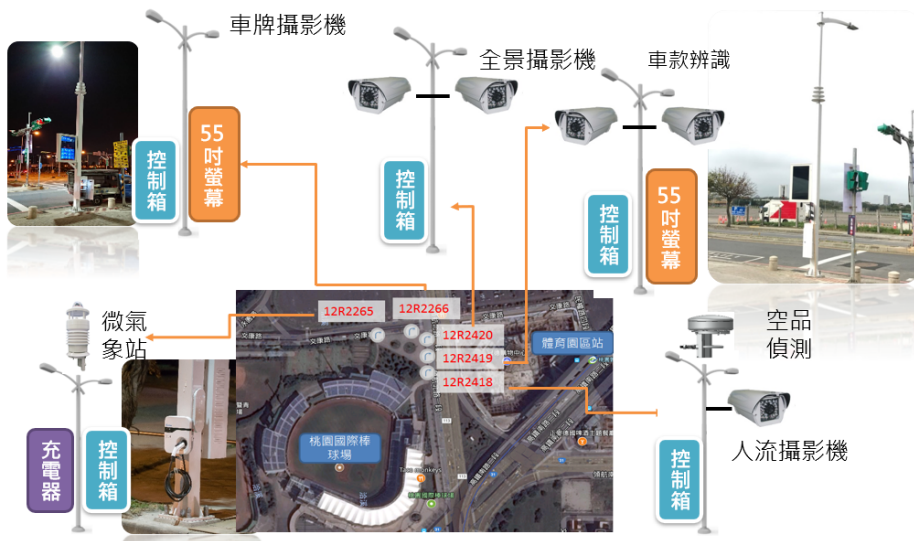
車牌攝影機

全景攝影機

車款辨識

控制箱

55吋螢幕

控制箱

控制箱

55吋螢幕

微氣象站

12R2265

12R2266

12R2420

12R2419

12R2418

體育園區站

空品偵測

桃園國際棒球場

人流攝影機

充電器

控制箱

控制箱